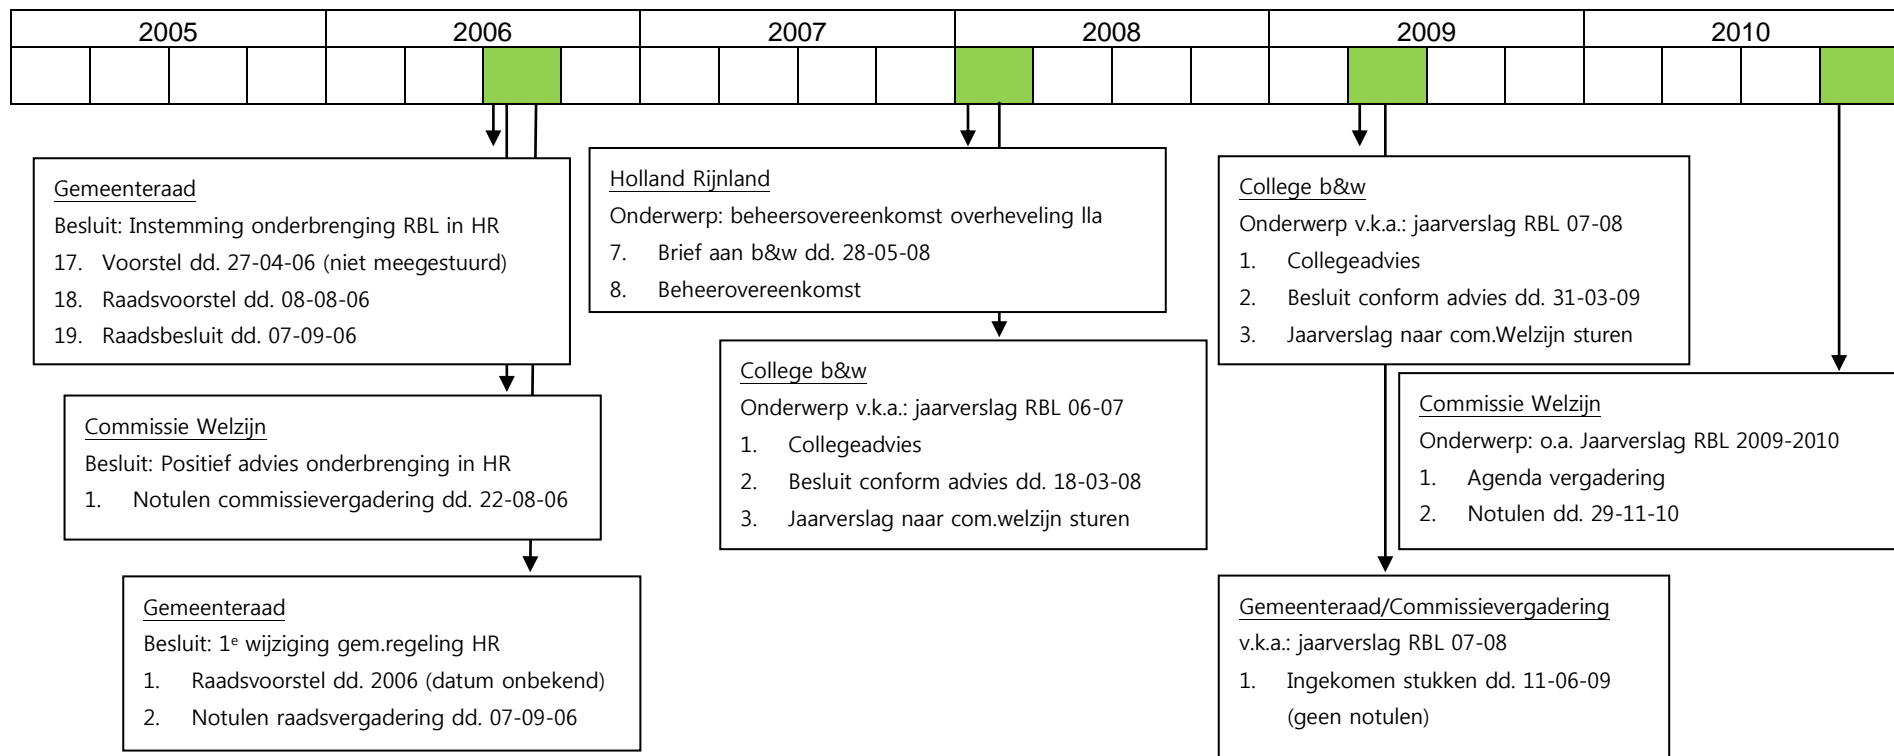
| 2005 | 2006 | 2007 | 2008 | 2009 | 2010 |
|---|---|---|---|---|---|

Gemeenteraad
Besluit: Instemming onderbrenging RBL in HR
17. Voorstel dd. 27-04-06 (niet meegestuurd)
18. Raadsvoorstel dd. 08-08-06
19. Raadsbesluit dd. 07-09-06

Commissie Welzijn
Besluit: Positief advies onderbrenging in HR
1. Notulen commissievergadering dd. 22-08-06

Gemeenteraad
Besluit: 1$^e$ wijziging gem.regeling HR
1. Raadsvoorstel dd. 2006 (datum onbekend)
2. Notulen raadsvergadering dd. 07-09-06

Holland Rijnland
Onderwerp: beheersovereenkomst overheveling lla
7. Brief aan b&w dd. 28-05-08
8. Beheerovereenkomst

College b&w
Onderwerp v.k.a.: jaarverslag RBL 06-07
1. Collegeadvies
2. Besluit conform advies dd. 18-03-08
3. Jaarverslag naar com.welzijn sturen

College b&w
Onderwerp v.k.a.: jaarverslag RBL 07-08
1. Collegeadvies
2. Besluit conform advies dd. 31-03-09
3. Jaarverslag naar com.Welzijn sturen

Commissie Welzijn
Onderwerp: o.a. Jaarverslag RBL 2009-2010
1. Agenda vergadering
2. Notulen dd. 29-11-10

Gemeenteraad/Commissievergadering
v.k.a.: jaarverslag RBL 07-08
1. Ingekomen stukken dd. 11-06-09 (geen notulen)